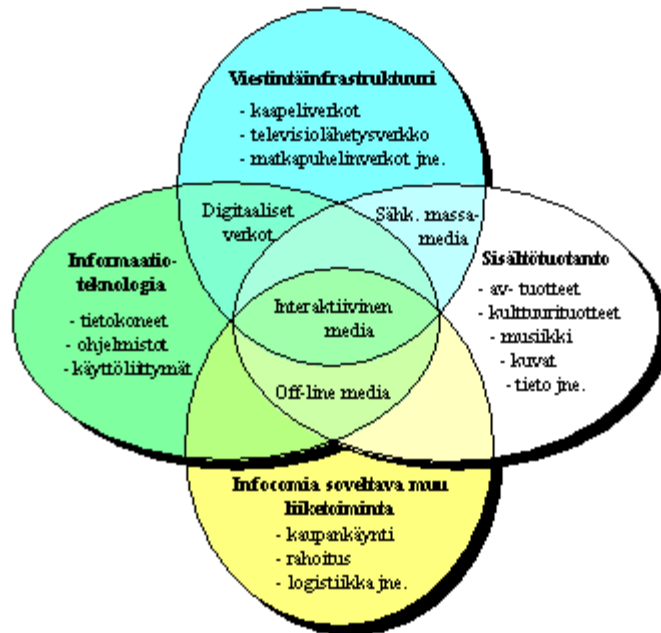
Viestintäinfrastruktuuri
- kaapeliverkot
- televisiolähetysverkko
- matkapuhelinverkot jne.

Informaatioteknologia
- tietokoneet
- ohjelmistot
- käyttöliittymät

Digitaaliset verkot

Sähk. massamedia

Sisältötuotanto
- av- tuotteet
- kulttuurituotteet
- musiikki
- kuvat
- tieto jne.

Interaktiivinen media

Off-line media

Infocomia soveltava muu liiketoiminta
- kaupankäynti
- rahoitus
- logistiikka jne.